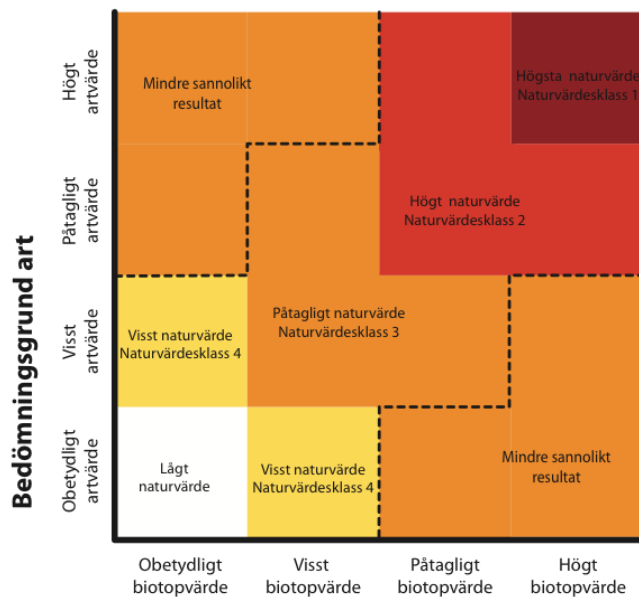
Bedömningsgrund art

Högt artvärde

Påtagligt artvärde

Visst artvärde

Obetydligt artvärde

Mindre sannolikt resultat

Högsta naturvärde Naturvärdesklass 1

Högt naturvärde Naturvärdesklass 2

Visst naturvärde Naturvärdesklass 4

Påtagligt naturvärde Naturvärdesklass 3

Lågt naturvärde

Visst naturvärde Naturvärdesklass 4

Mindre sannolikt resultat

Obetydligt biotopvärde

Visst biotopvärde

Påtagligt biotopvärde

Högt biotopvärde